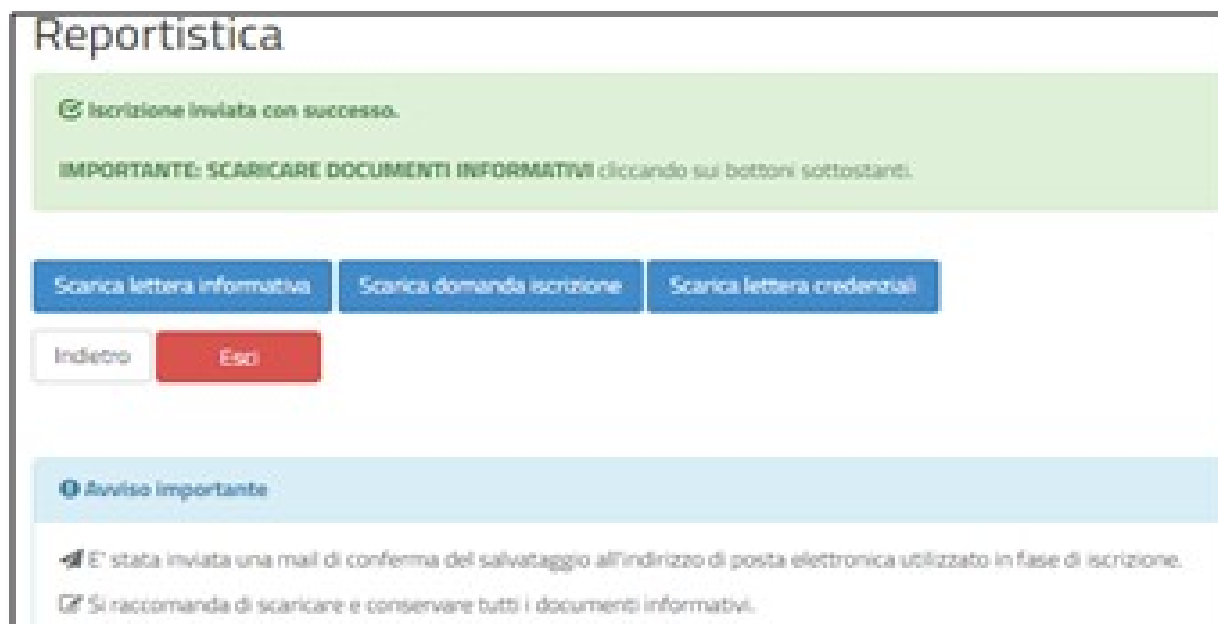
Reportistica

Iscrizione inviata con successo.

IMPORTANTE: SCARICARE DOCUMENTI INFORMATIVI cliccando sui bottoni sottostanti.

Scarica lettera informativa

Scarica domanda iscrizione

Scarica lettera credenziali

Indietro

Esci

Avviso importante

E' stata inviata una mail di conferma del salvataggio all'indirizzo di posta elettronica utilizzato in fase di iscrizione.

Si raccomanda di scaricare e conservare tutti i documenti informativi.